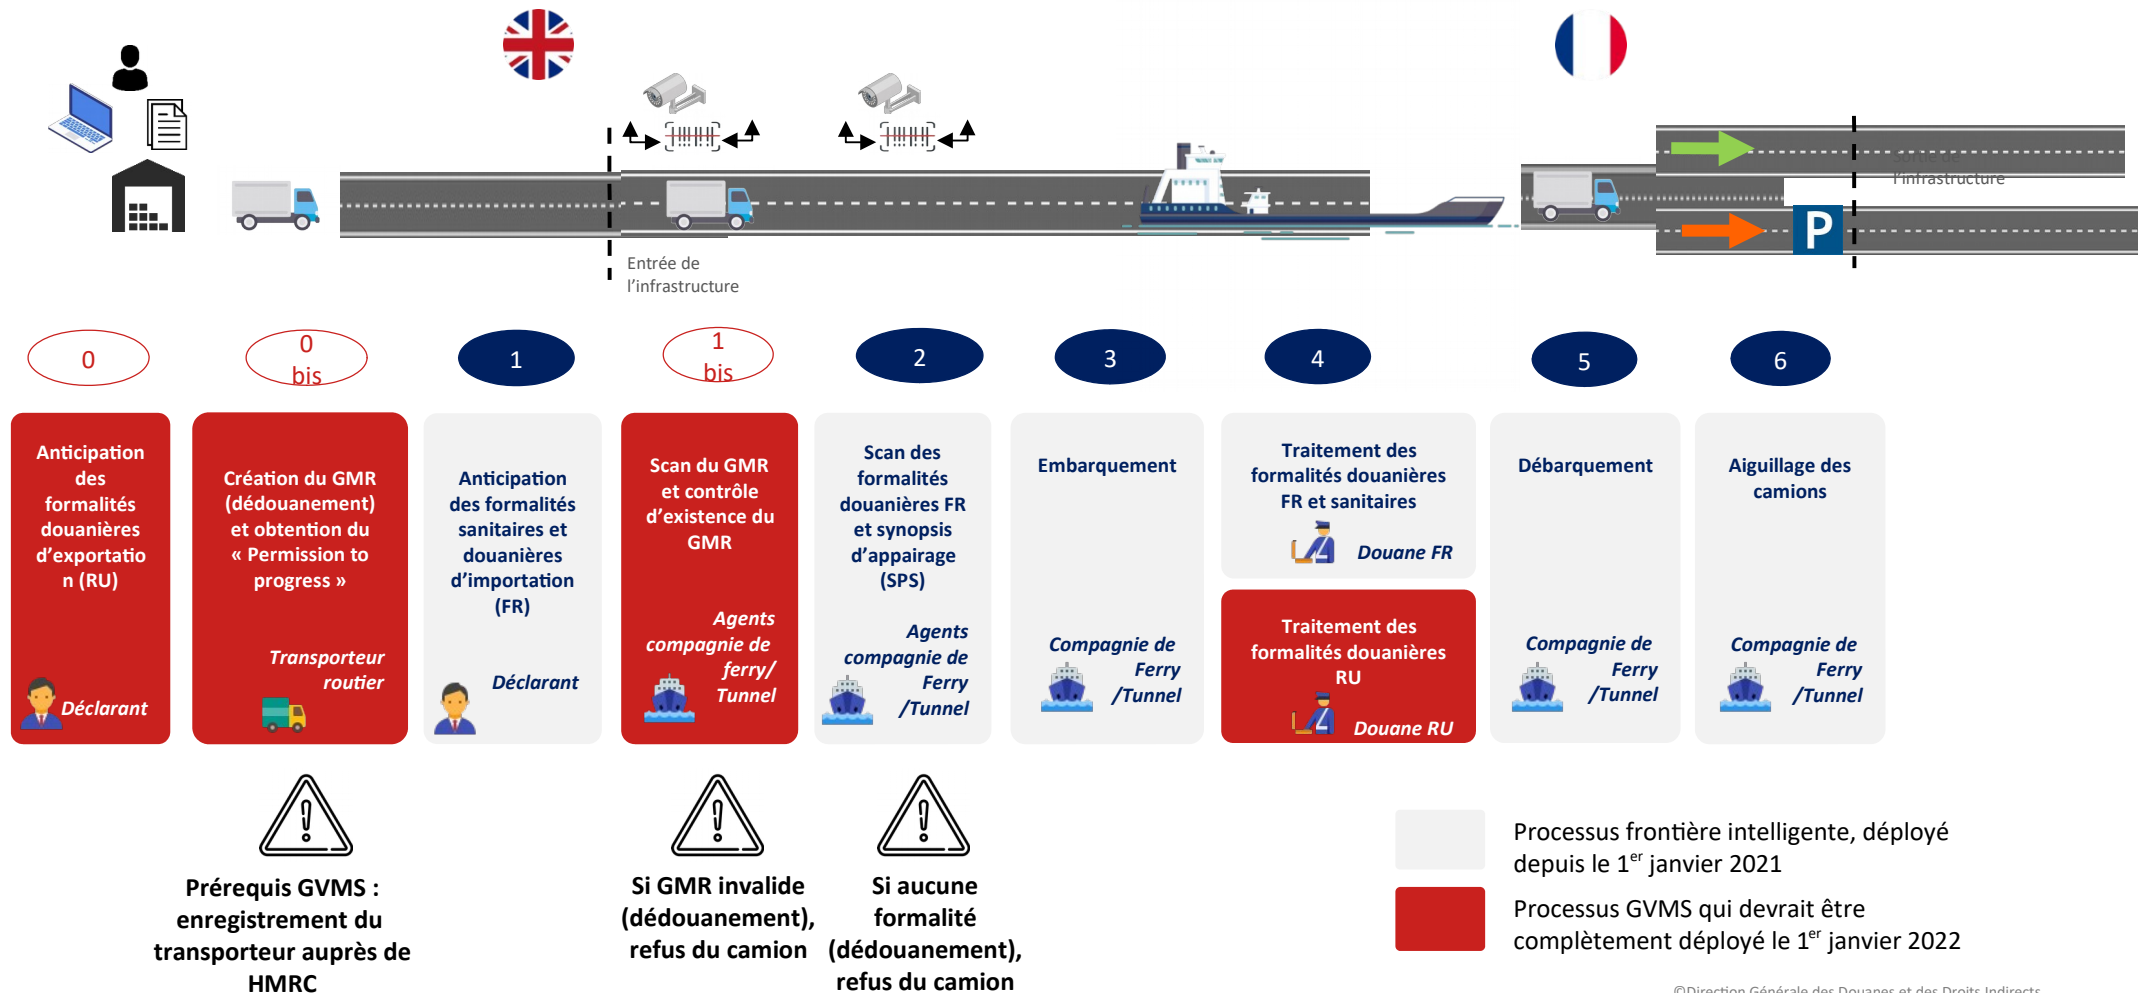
Entrée de l'infrastructure

Sortie de l'infrastructure

P

0

0 bis

1

1 bis

2

3

4

5

6

Anticipation des formalités douanières d'exportation (RU)

Déclarant

Création du GMR (dédouanement) et obtention du « Permission to progress »

Transporteur routier

Anticipation des formalités sanitaires et douanières d'importation (FR)

Déclarant

Scan du GMR et contrôle d'existence du GMR

Agents compagnie de ferry/ Tunnel

Scan des formalités douanières FR et synopsis d'appairage (SPS)

Agents compagnie de Ferry /Tunnel

Embarquement

Compagnie de Ferry /Tunnel

Traitement des formalités douanières FR et sanitaires

Douane FR

Traitement des formalités douanières RU

Douane RU

Débarquement

Compagnie de Ferry /Tunnel

Aiguillage des camions

Compagnie de Ferry /Tunnel

Prérequis GVMS : enregistrement du transporteur auprès de HMRC

Si GMR invalide (dédouanement), refus du camion

Si aucune formalité (dédouanement), refus du camion

Processus frontière intelligente, déployé depuis le 1$^{er}$ janvier 2021

Processus GVMS qui devrait être complètement déployé le 1$^{er}$ janvier 2022

©Direction Générale des Douanes et des Droits Indirects